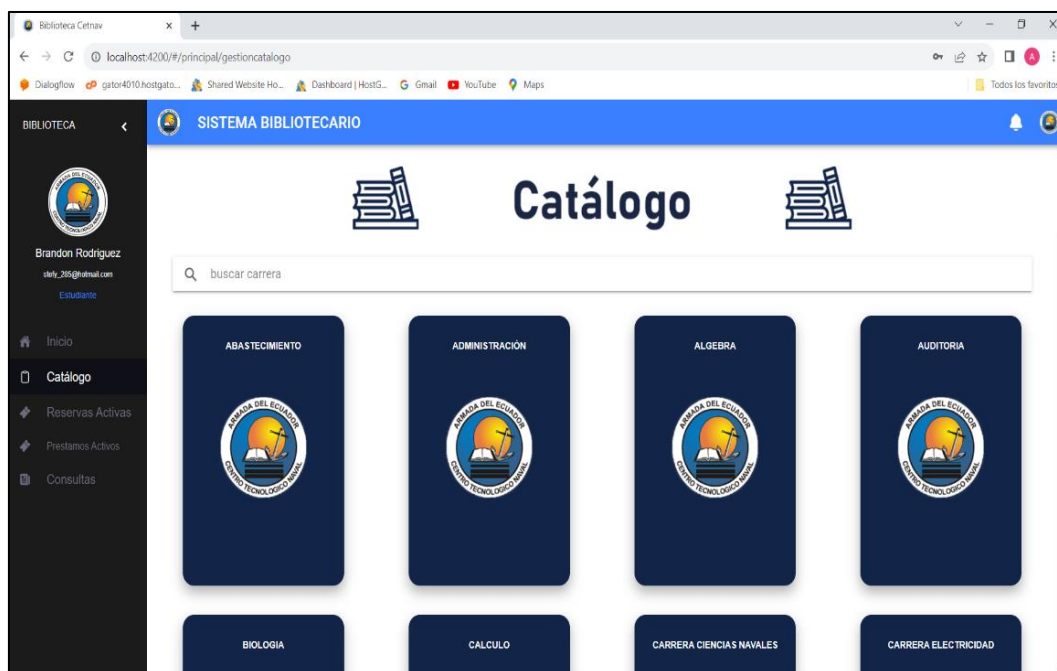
Biblioteca Cetnav × +

localhost:4200/#/principal/gestioncatalogo

Dialogflow gator4010.hostgato... Shared Website Ho... Dashboard | HostG... Gmail YouTube Maps

Todos los favoritos

BIBLIOTECA

SISTEMA BIBLIOTECARIO

Brandon Rodriguez
stefy_285@hotmail.com
Estudiante

Inicio
Catálogo
Reservas Activas
Prestamos Activos
Consultas

Catálogo

buscar carrera

ABASTECIMIENTO

ARMADA DEL ECUADOR CENTRO TECNOLOGICO NAVAL

ADMINISTRACIÓN

ARMADA DEL ECUADOR CENTRO TECNOLOGICO NAVAL

ALGEBRA

ARMADA DEL ECUADOR CENTRO TECNOLOGICO NAVAL

AUDITORIA

ARMADA DEL ECUADOR CENTRO TECNOLOGICO NAVAL

BIOLOGIA

CALCULO

CARRERA CIENCIAS NAVALES

CARRERA ELECTRICIDAD